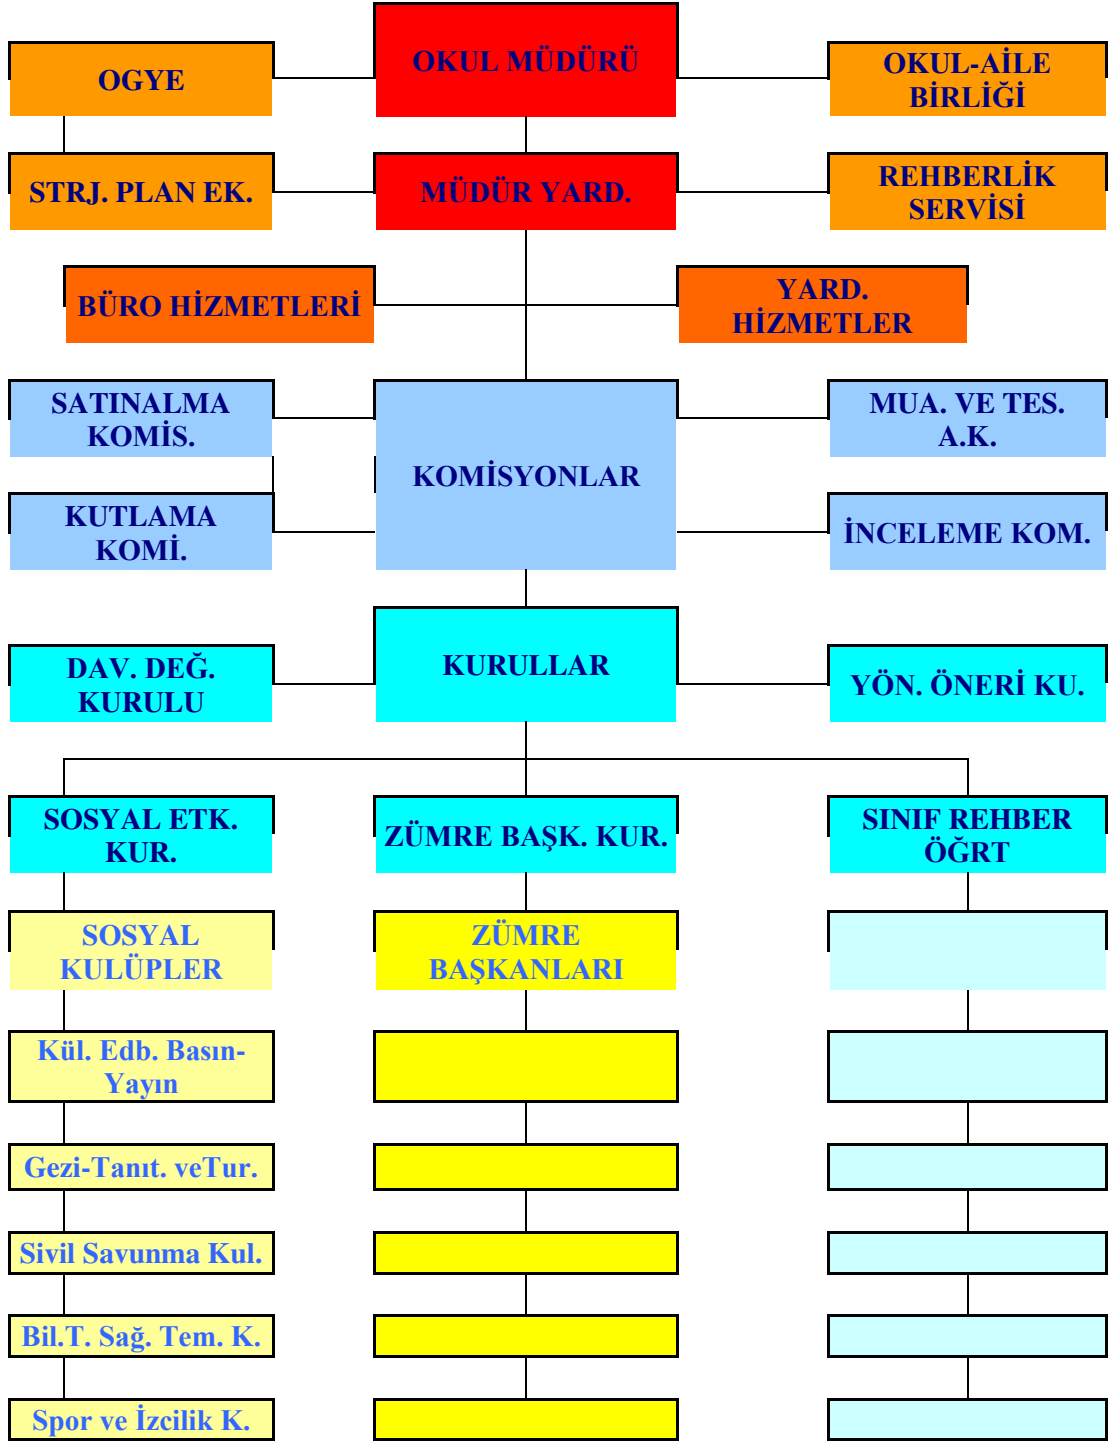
OGYE

OKUL MÜDÜRÜ

OKUL-AİLE BİRLİĞİ

STRJ. PLAN EK.

MÜDÜR YARD.

REHBERLİK SERVİSİ

BÜRO HİZMETLERİ

YARD. HİZMETLER

SATINALMA KOMİS.

KOMİSYONLAR

MUA. VE TES. A.K.

KUTLAMA KOMİ.

İNCELEME KOM.

DAV. DEĞ. KURULU

KURULLAR

YÖN. ÖNERİ KU.

SOSYAL ETK. KUR.

ZÜMRE BAŞK. KUR.

SINIF REHBER ÖĞRT

SOSYAL KULÜPLER

ZÜMRE BAŞKANLARI

Kül. Edb. Basın-Yayın

Gezi-Tanıt. veTur.

Sivil Savunma Kul.

Bil.T. Sağ. Tem. K.

Spor ve İzcilik K.